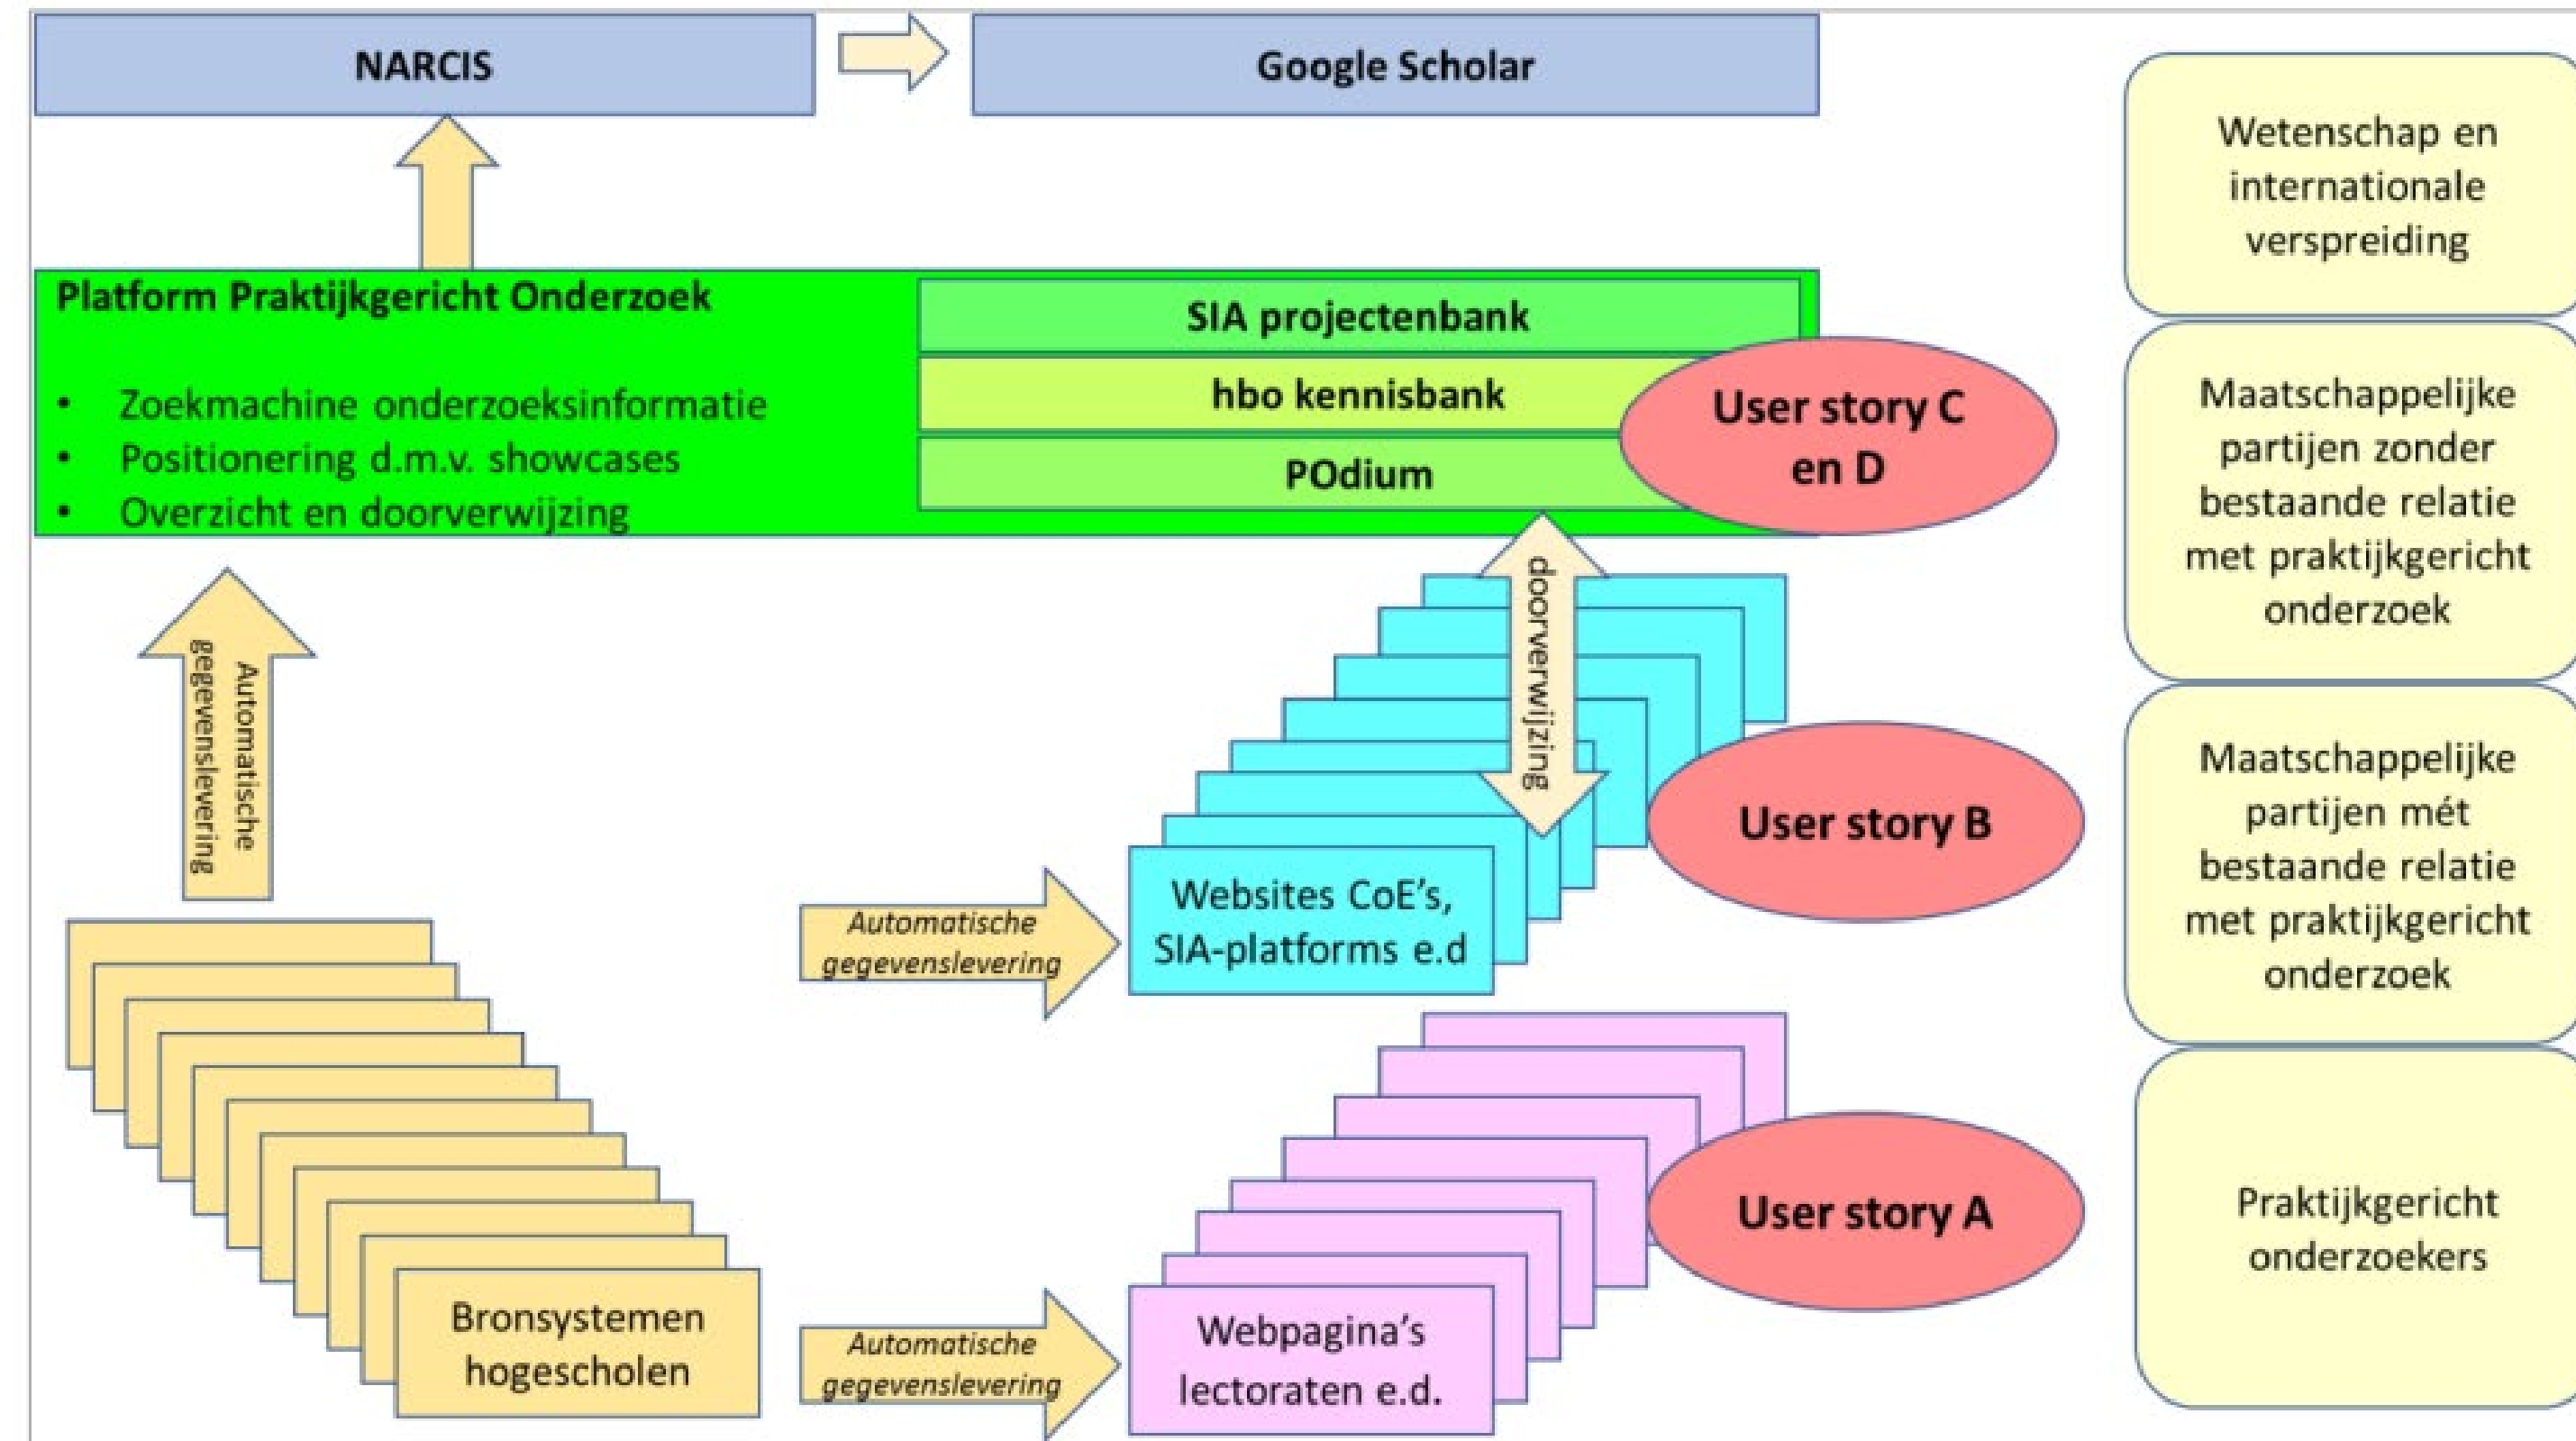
NARCIS

Google Scholar

Wetenschap en internationale verspreiding

Platform Praktijkgericht Onderzoek

- Zoekmachine onderzoeksinformatie
- Positionering d.m.v. showcases
- Overzicht en doorverwijzing

SIA projectenbank

hbo kennisbank

POdium

User story C en D

Maatschappelijke partijen zonder bestaande relatie met praktijkgericht onderzoek

Automatische gegevenslevering

doorverwijzing

User story B

Maatschappelijke partijen mét bestaande relatie met praktijkgericht onderzoek

Automatische gegevenslevering

Websites CoE's, SIA-platforms e.d

Bronsystemen hogescholen

User story A

Praktijkgericht onderzoekers

Automatische gegevenslevering

Webpagina's lectoraten e.d.